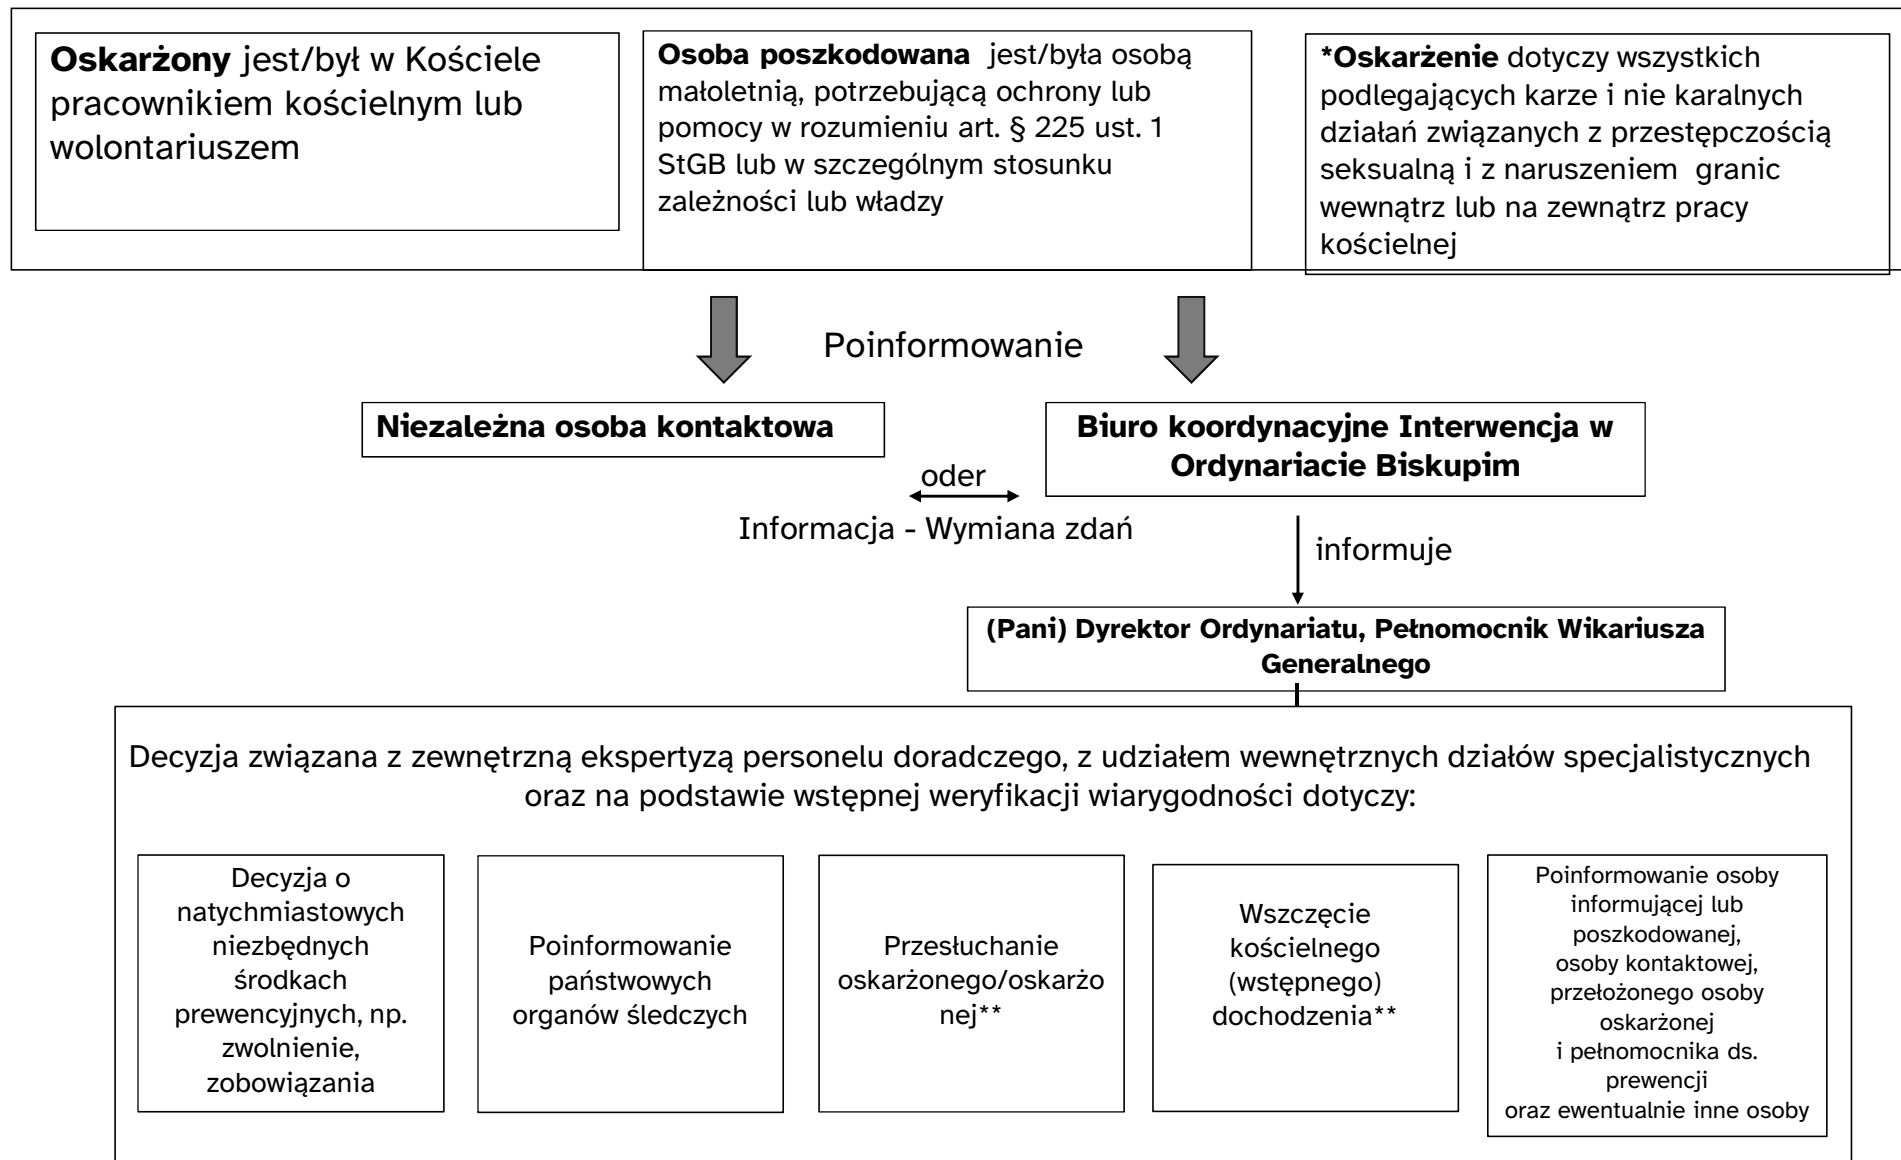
**Oskarżony** jest/był w Kościele pracownikiem kościelnym lub wolontariuszem

**Osoba poszkodowana** jest/była osobą małoletnią, potrzebującą ochrony lub pomocy w rozumieniu art. § 225 ust. 1 StGB lub w szczególnym stosunku zależności lub władzy

***Oskarżenie** dotyczy wszystkich podlegających karze i nie karalnych działań związanych z przestępczością seksualną i z naruszeniem granic wewnątrz lub na zewnątrz pracy kościelnej

Poinformowanie

**Niezależna osoba kontaktowa**

oder

**Biuro koordynacyjne Interwencja w Ordynariacie Biskupim**

Informacja - Wymiana zdań

informuje

**(Pani) Dyrektor Ordynariatu, Pełnomocnik Wikariusza Generalnego**

Decyzja związana z zewnętrzną ekspertyzą personelu doradczego, z udziałem wewnętrznych działów specjalistycznych oraz na podstawie wstępnej weryfikacji wiarygodności dotyczy:

Decyzja o natychmiastowych niezbędnych środkach prewencyjnych, np. zwolnienie, zobowiązania

Poinformowanie państwowych organów śledczych

Przesłuchanie oskarżonego/oskarżonej**

Wszczęcie kościelnego (wstępnego) dochodzenia**

Poinformowanie osoby informującej lub poszkodowanej, osoby kontaktowej, przełożonego osoby oskarżonej i pełnomocnika ds. prewencji oraz ewentualnie inne osoby